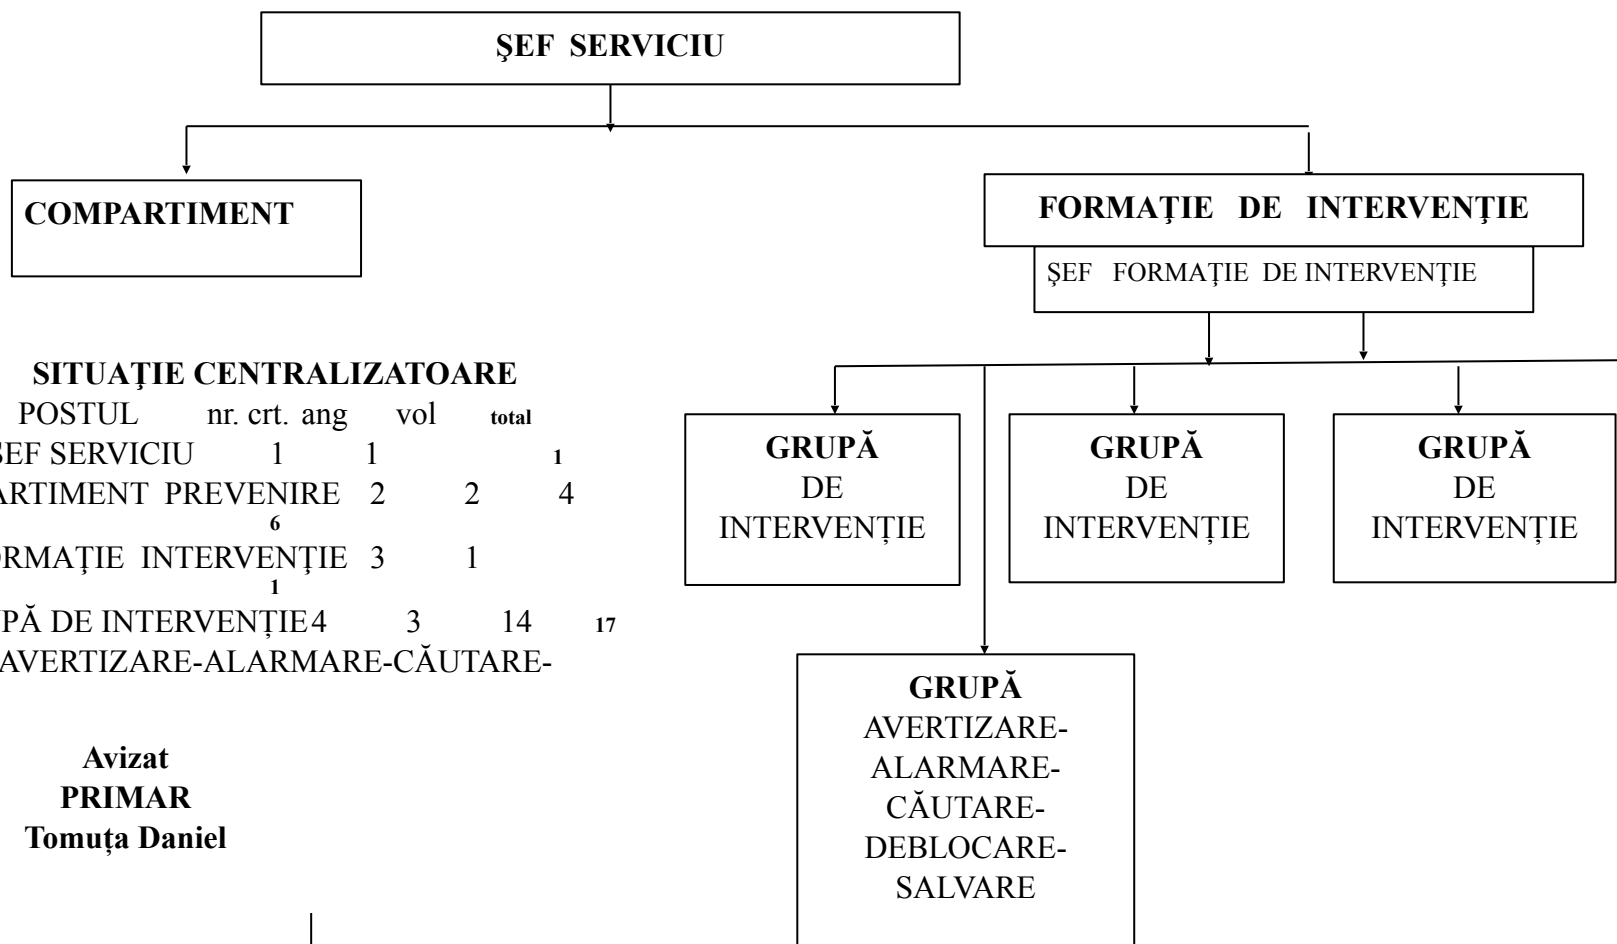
ŞEF SERVICIU

COMPARTIMENT

FORMAŢIE DE INTERVENŢIE

ŞEF FORMAŢIE DE INTERVENŢIE

SITUAŢIE CENTRALIZATOARE

POSTUL nr. crt. ang vol total

ŞEF SERVICIU 1 1 1

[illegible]ARTIMENT PREVENIRE 2 2 4 6

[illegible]ORMAŢIE INTERVENŢIE 3 1 1

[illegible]PĂ DE INTERVENŢIE 4 3 14 17

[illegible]AVERTIZARE-ALARMARE-CĂUTARE-

Avizat
PRIMAR
Tomuța Daniel

GRUPĂ
DE
INTERVENȚIE

GRUPĂ
DE
INTERVENȚIE

GRUPĂ
DE
INTERVENȚIE

GRUPĂ
AVERTIZARE-
ALARMARE-
CĂUTARE-
DEBLOCARE-
SALVARE